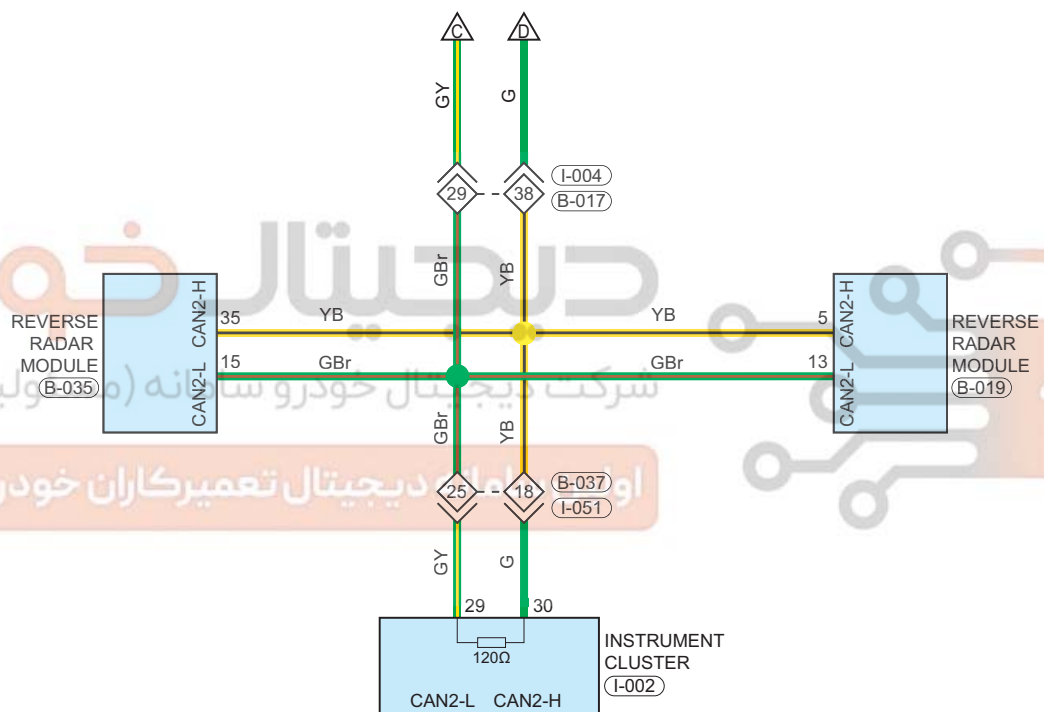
C
D
GY
G
I-004
29
38
B-017
GBr
YB
REVERSE RADAR MODULE
B-035
CAN2-H
CAN2-L
35
YB
15
GBr
YB
GBr
5
13
CAN2-H
CAN2-L
REVERSE RADAR MODULE
B-019
GBr
YB
25
18
B-037
I-051
GY
G
29
30
120Ω
INSTRUMENT CLUSTER
I-002
CAN2-L
CAN2-H
دیجیتال خودرو
شرکت دیجیتال خودرو سامانه (مسئولیت محدود)
اولین سامانه دیجیتال تعمیرکاران خودرو